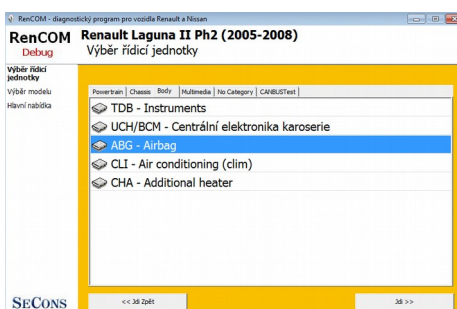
RenCOM - diagnostický program pro vozidla Renault a Nissan

RenCOM
Debug

Renault Laguna II Ph2 (2005-2008)
Výběr řídicí jednotky

Výběr řídicí jednotky
Výběr modelu
Hlavní nabídka

Powertrain | Chassis | Body | Multimedia | No Category | CANBUSTest

TDB - Instruments
UCH/BCM - Centrální elektronika karoserie
ABG - Airbag
CLI - Air conditioning (clim)
CHA - Additional heater

SECONS

<< Jdi Zpět

Jdi >>